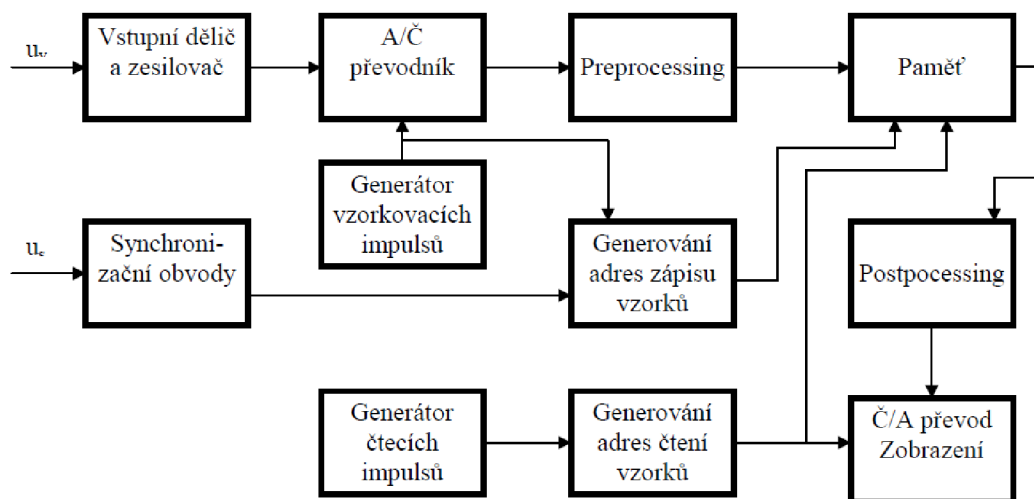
$u_v$

Vstupní dělič a zesilovač

A/Č převodník

Preprocessing

Paměť

Generátor vzorkovacích impulsů

$u_s$

Synchronizační obvody

Generování adres zápisu vzorků

Postpocessing

Generátor čtecích impulsů

Generování adres čtení vzorků

Č/A převod Zobrazení